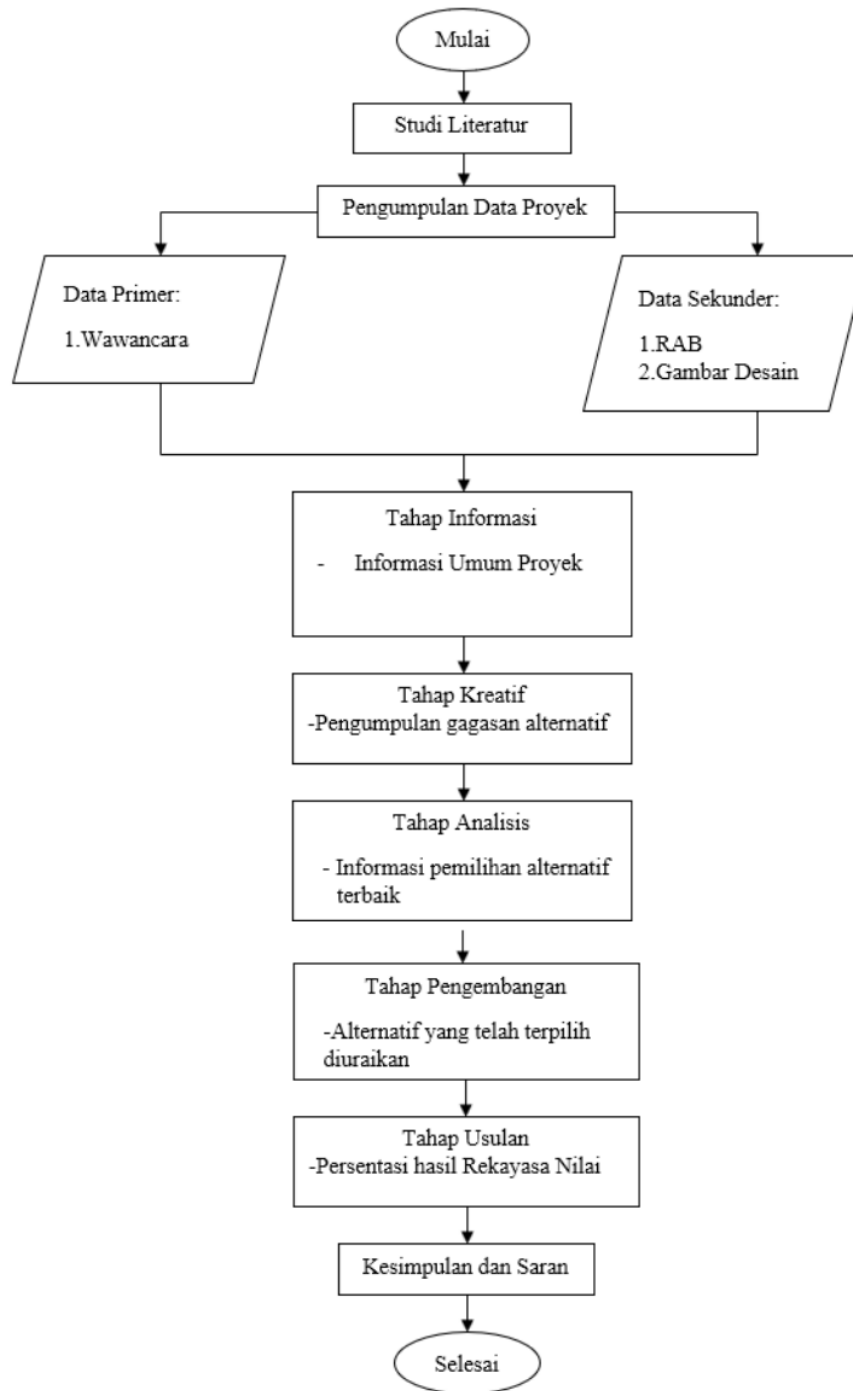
Mulai

Studi Literatur

Pengumpulan Data Proyek

Data Primer:

1.Wawancara

Data Sekunder:

1.RAB
2.Gambar Desain

Tahap Informasi

- Informasi Umum Proyek

Tahap Kreatif
-Pengumpulan gagasan alternatif

Tahap Analisis

- Informasi pemilihan alternatif terbaik

Tahap Pengembangan

-Alternatif yang telah terpilih diuraikan

Tahap Usulan
-Persentasi hasil Rekayasa Nilai

Kesimpulan dan Saran

Selesai